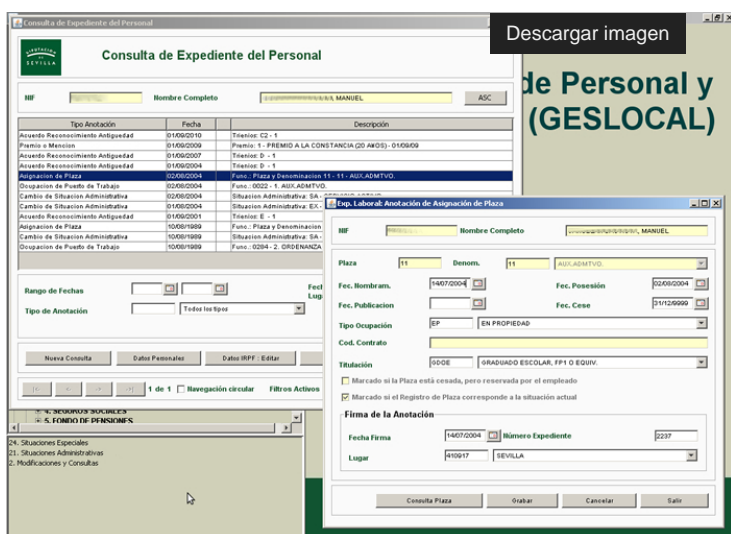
Consulta de Expediente del Personal

Descargar imagen

DIPUTACIÓN SEVILLA

Consulta de Expediente del Personal

de Personal y (GESLOCAL)

NIF

Nombre Completo

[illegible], MANUEL

ASC

| Tipo Anotación | Fecha | Descripción |
|---|---|---|
| Acuerdo Reconocimiento Antiguedad | 01/09/2010 | Trienios: C2 - 1 |
| Premio o Mencion | 01/09/2009 | Premio: 1 - PREMIO A LA CONSTANCIA (20 AÑOS) - 01/09/09 |
| Acuerdo Reconocimiento Antiguedad | 01/09/2007 | Trienios: D - 1 |
| Acuerdo Reconocimiento Antiguedad | 01/09/2004 | Trienios: D - 1 |
| Asignacion de Plaza | 02/08/2004 | Func.: Plaza y Denominacion 11 - 11 - AUX.ADMTVO. |
| Ocupacion de Puesto de Trabajo | 02/08/2004 | Func.: 0022 - 1. AUX.ADMTVO. |
| Cambio de Situacion Administrativa | 02/08/2004 | Situacion Administrativa: SA - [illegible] |
| Cambio de Situacion Administrativa | 01/08/2004 | Situacion Administrativa: EX - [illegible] |
| Acuerdo Reconocimiento Antiguedad | 01/09/2001 | Trienios: E - 1 |
| Asignacion de Plaza | 10/08/1989 | Func.: Plaza y Denominacion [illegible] |
| Cambio de Situacion Administrativa | 10/08/1989 | Situacion Administrativa: EX - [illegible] |
| Ocupacion de Puesto de Trabajo | 10/08/1989 | Func.: 0284 - 2. ORDENANZA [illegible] |

Rango de Fechas

Fec

Lug

Tipo de Anotación

Todos los tipos

Nueva Consulta

Datos Personales

Datos IRPF : Editar

1 de 1

Navegación circular

Filtros Activos

4. SEGUROS SOCIALES

5. FONDO DE PENSIONES

24. Situaciones Especiales

21. Situaciones Administrativas

2. Modificaciones y Consultas

Exp. Laboral: Anotación de Asignación de Plaza

NIF

Nombre Completo

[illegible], MANUEL

Plaza

11

Denom.

11

AUX.ADMTVO.

Fec. Nombram.

14/07/2004

Fec. Posesión

02/08/2004

Fec. Publicacion

Fec. Cese

31/12/9999

Tipo Ocupación

EP

EN PROPIEDAD

Cod. Contrato

Titulación

GDOE

GRADUADO ESCOLAR, FP1 O EQUIV.

Marcado si la Plaza está cesada, pero reservada por el empleado

Marcado si el Registro de Plaza corresponde a la situación actual

Firma de la Anotación

Fecha Firma

14/07/2004

Número Expediente

2237

Lugar

410917

SEVILLA

Consulta Plaza

Grabar

Cancelar

Salir